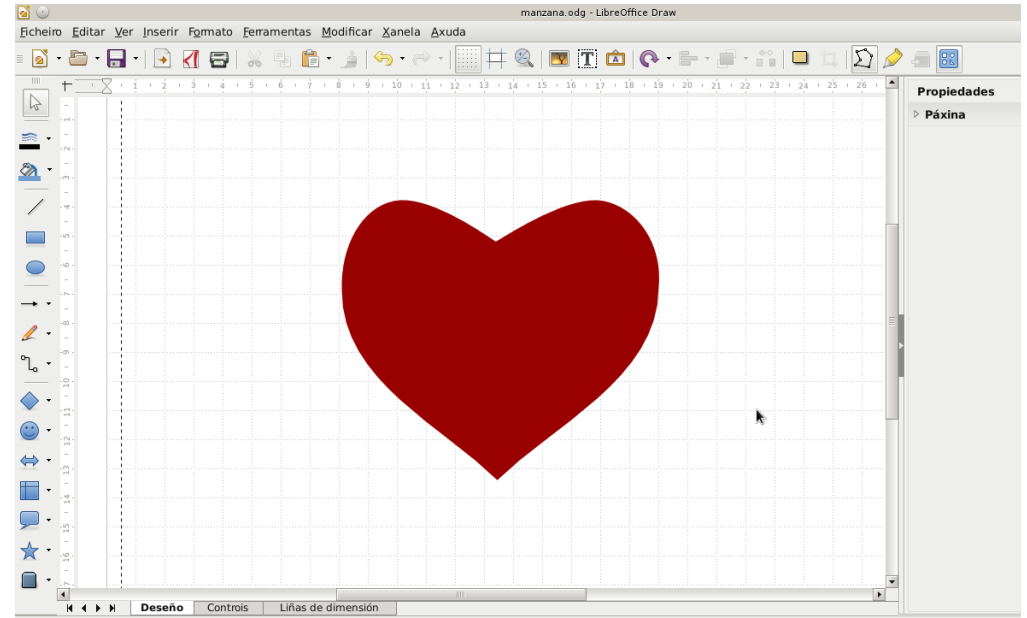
manzana.odg - LibreOffice Draw

Ficheiro Editar Ver Inserir Formato Ferramentas Modificar Xanela Axuda

1 2 3 4 5 6 7 8 9 10 11 12 13 14 15 16 17 18 19 20 21 22 23 24 25 26

1 2 3 4 5 6 7 8 9 10 11 12 13 14 15 16 17

Propiedades
Páxina

Deseño Controis Liñas de dimensión